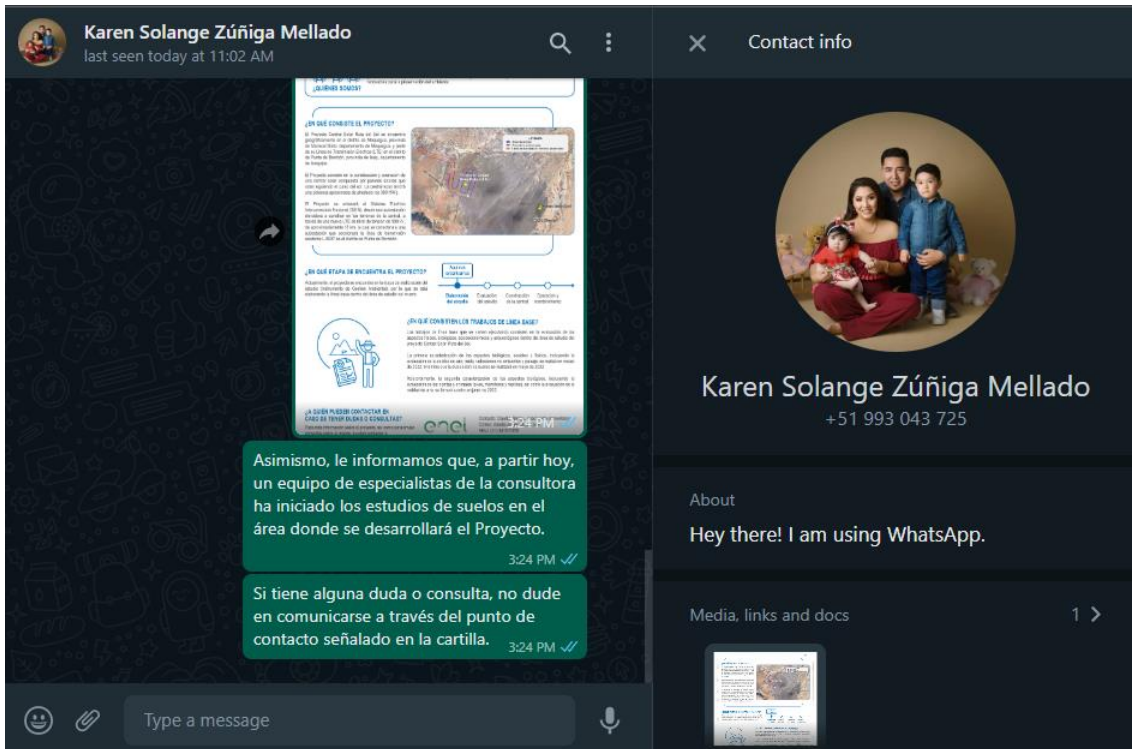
Karen Solange Zúñiga Mellado
last seen today at 11:02 AM

¿QUIÉNES SOMOS?

¿EN QUÉ CONSISTE EL PROYECTO?

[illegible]

¿EN QUÉ ETAPA SE ENCUENTRA EL PROYECTO?

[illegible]

¿EN QUÉ CONSISTEN LOS TRABAJOS DE LÍNEA BASE?

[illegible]

¿A QUIÉN PUEDES CONTACTAR EN CASO DE TENER DUDAS O CONSULTAS?

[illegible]

enel

3:24 PM

Asimismo, le informamos que, a partir hoy, un equipo de especialistas de la consultora ha iniciado los estudios de suelos en el área donde se desarrollará el Proyecto.
3:24 PM

Si tiene alguna duda o consulta, no dude en comunicarse a través del punto de contacto señalado en la cartilla.
3:24 PM

Type a message

Contact info

Karen Solange Zúñiga Mellado
+51 993 043 725

About
Hey there! I am using WhatsApp.

Media, links and docs
1 >